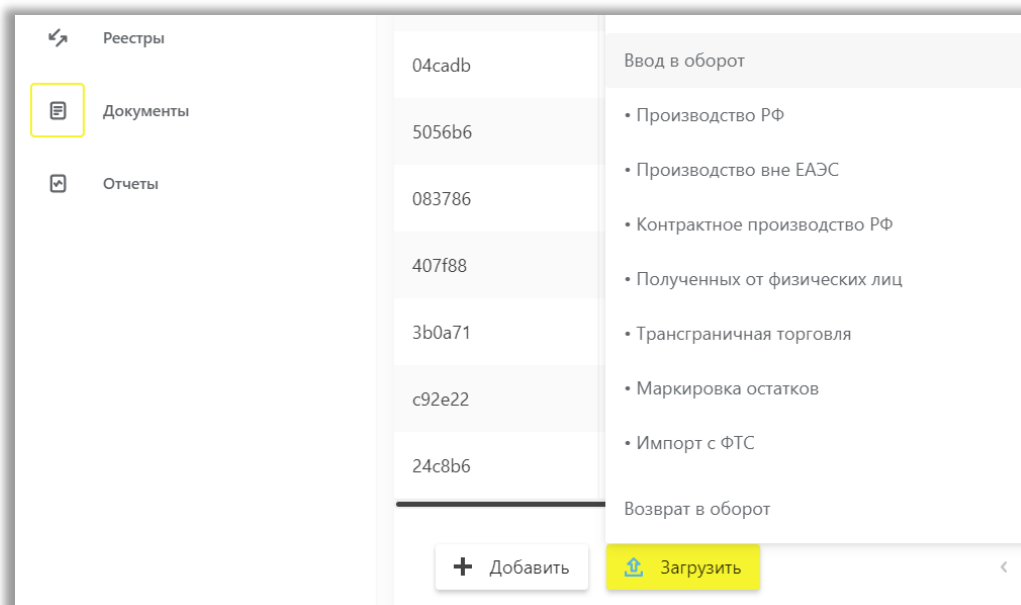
Реестры

Документы

Отчеты

04cadb

5056b6

083786

407f88

3b0a71

c92e22

24c8b6

Ввод в оборот

• Производство РФ

• Производство вне ЕАЭС

• Контрактное производство РФ

• Полученных от физических лиц

• Трансграничная торговля

• Маркировка остатков

• Импорт с ФТС

Возврат в оборот

Добавить

Загрузить